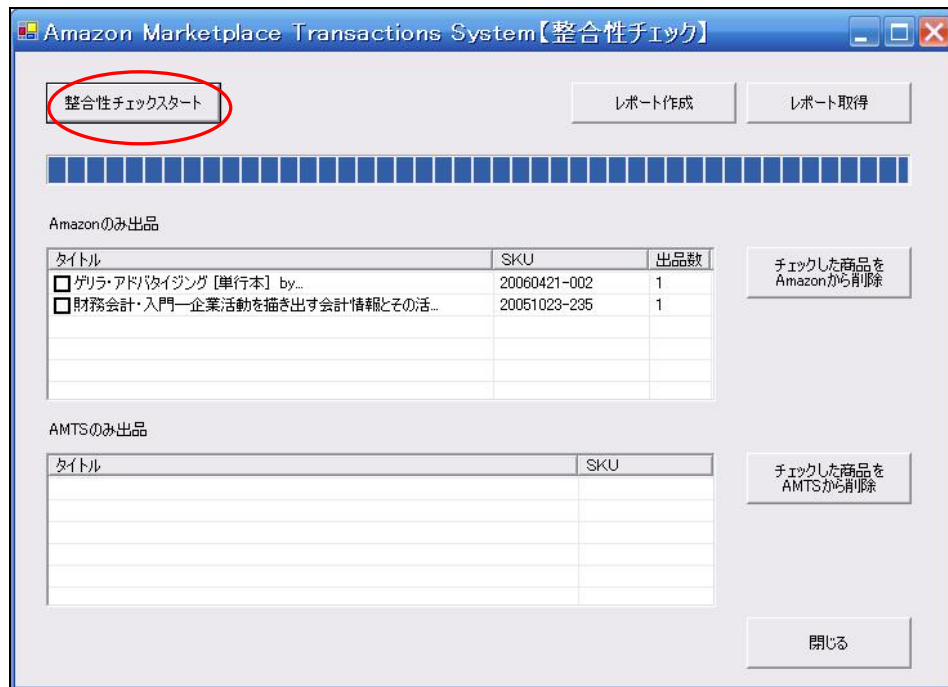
Amazon Marketplace Transactions System【整合性チェック】

整合性チェックスタート

レポート作成

レポート取得

Amazonのみ出品

| タイトル | SKU | 出品数 |
|---|---|---|
| ゲリラ・アドバタイジング [単行本] by... | 20060421-002 | 1 |
| 財務会計・入門―企業活動を描き出す会計情報とその活... | 20051023-235 | 1 |

チェックした商品を Amazonから削除

AMTSのみ出品

| タイトル | SKU |
|---|---|

チェックした商品を AMTSから削除

閉じる